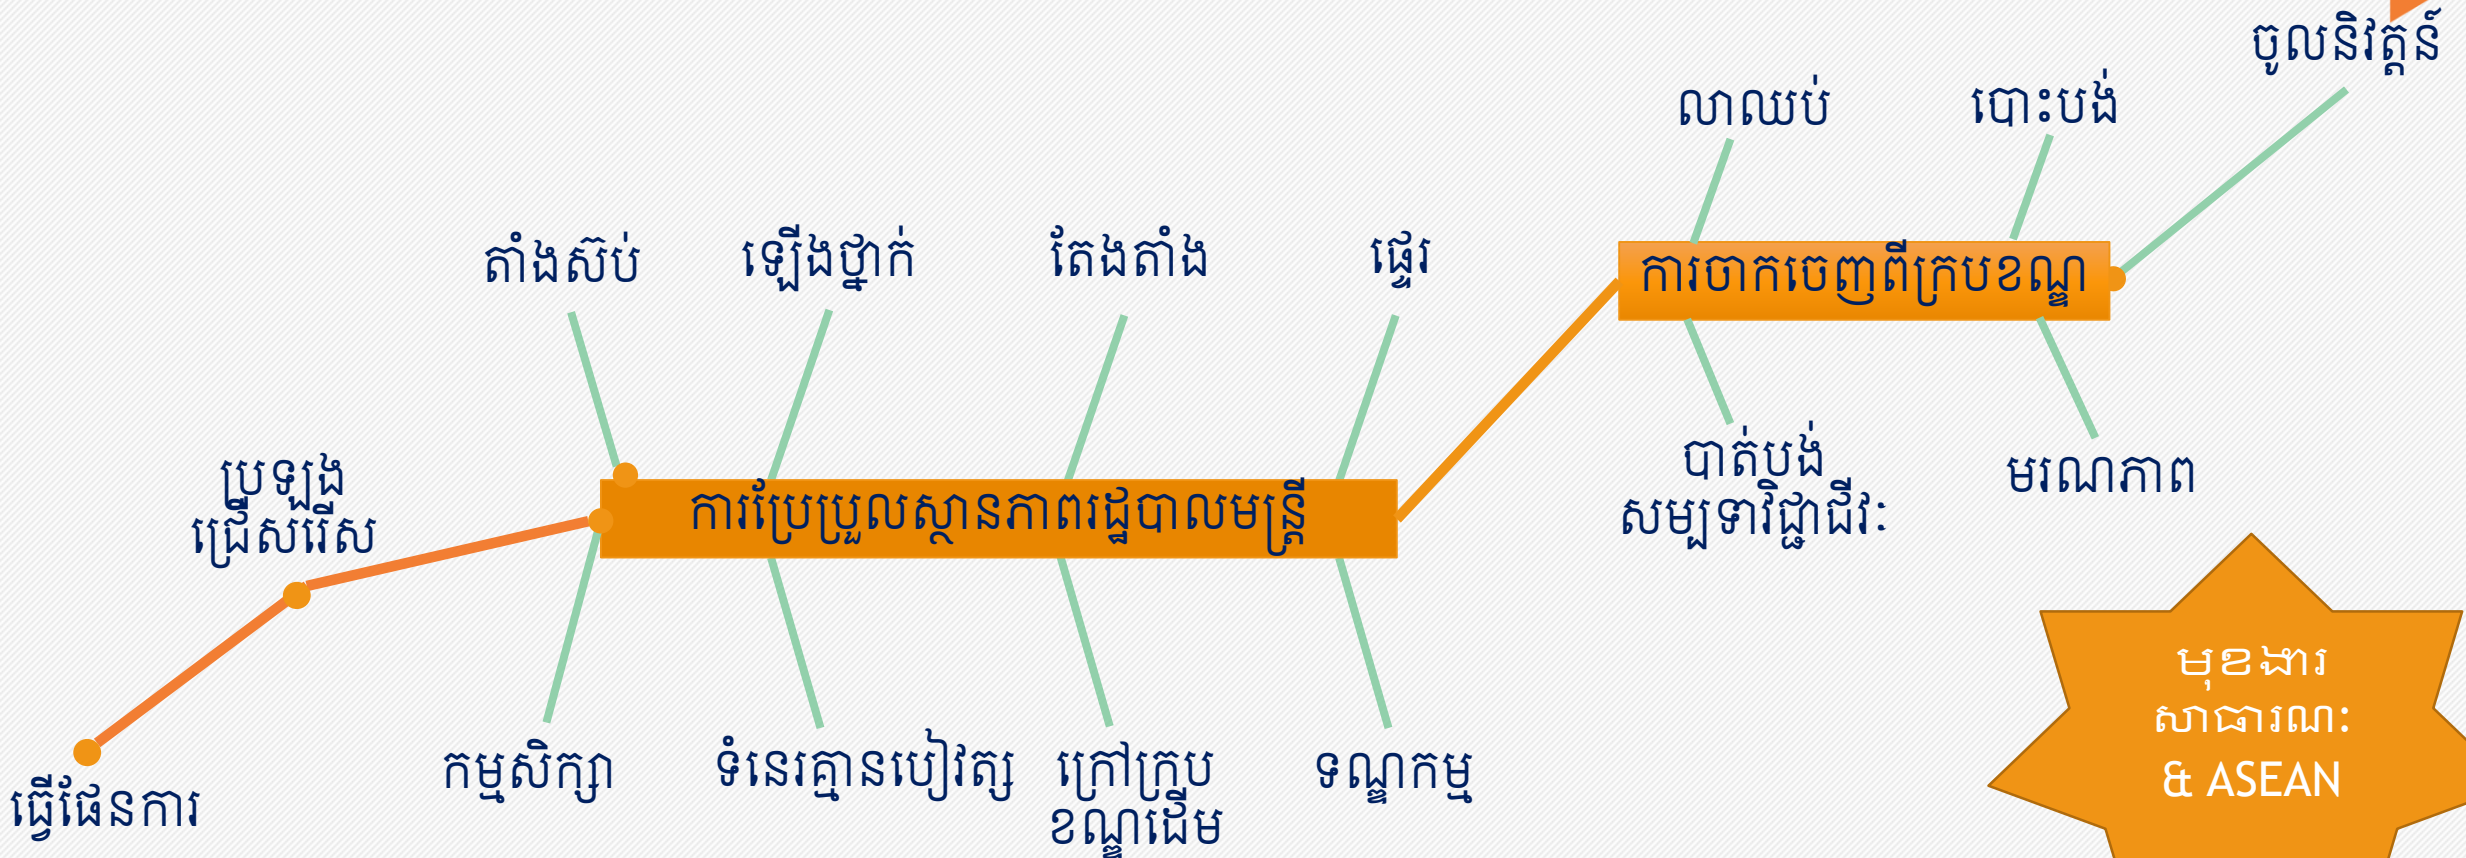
ចូលនិវត្តន៍

លាឈប់

បោះបង់

តាំងស៊ប់

ឡើងថ្នាក់

តែងតាំង

ផ្ទេរ

ការចាកចេញពីក្របខណ្ឌ

ប្រឡងជ្រើសរើស

ការប្រែប្រួលស្ថានភាពរដ្ឋបាលមន្ត្រី

បាត់បង់សម្បទាវិជ្ជាជីវៈ

មរណភាព

ធ្វើផែនការ

កម្មសិក្សា

ទំនេរគ្មានបៀវត្ស

ក្រៅក្របខណ្ឌដើម

ទណ្ឌកម្ម

មុខងារសាធារណៈ & ASEAN